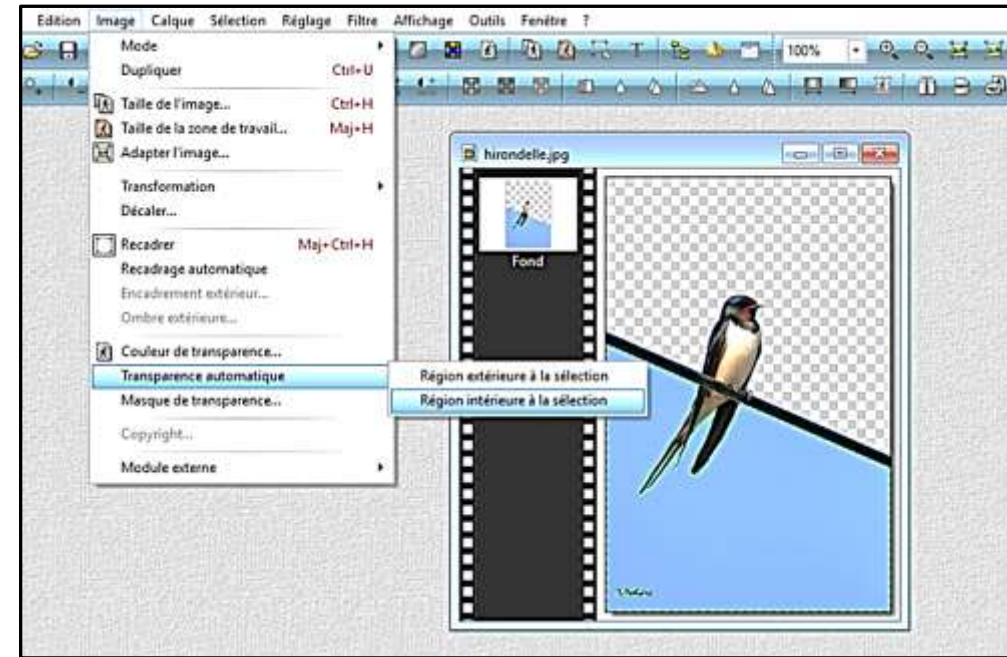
Edition Image Calque Sélection Réglage Filtre Affichage Outils Fenêtre ?

100%

Mode
Dupliquer Ctrl+U
Taille de l'image... Ctrl+H
Taille de la zone de travail... Maj+H
Adapter l'image...
Transformation
Décaler...
Recadrer Maj+Ctrl+H
Recadrage automatique
Encadrement extérieur...
Ombre extérieure...
Couleur de transparence...
Transparence automatique
Masque de transparence...
Copyright...
Module externe

Région extérieure à la sélection
Région intérieure à la sélection

hirondelle.jpg
Fond